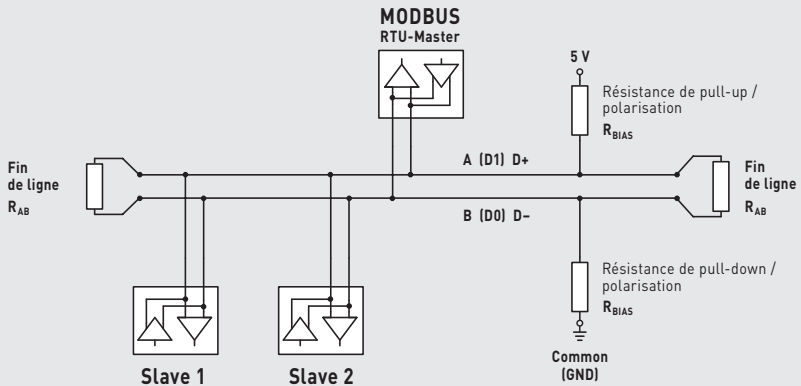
MODBUS
RTU-Master

5 V

Résistance de pull-up / polarisation
$R_{BIAS}$

Fin de ligne
$R_{AB}$

A (D1) D+

B (D0) D–

Fin de ligne
$R_{AB}$

Résistance de pull-down / polarisation
$R_{BIAS}$

Common (GND)

Slave 1

Slave 2